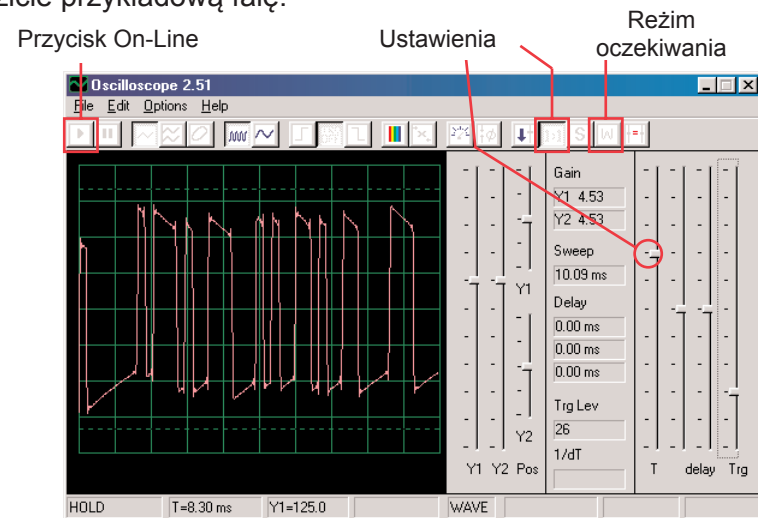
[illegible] przykładową falę.

Przycisk On-Line

Ustawienia

Reżim oczekiwania

Oscilloscope 2.51

File Edit Options Help

Gain
Y1 4.53
Y2 4.53
Sweep
10.09 ms
Delay
0.00 ms
0.00 ms
0.00 ms
Trg Lev
26
1/dT

Y1
Y2
Y1 Y2 Pos

T delay Trg

HOLD | T=8.30 ms | Y1=125.0 | WAVE